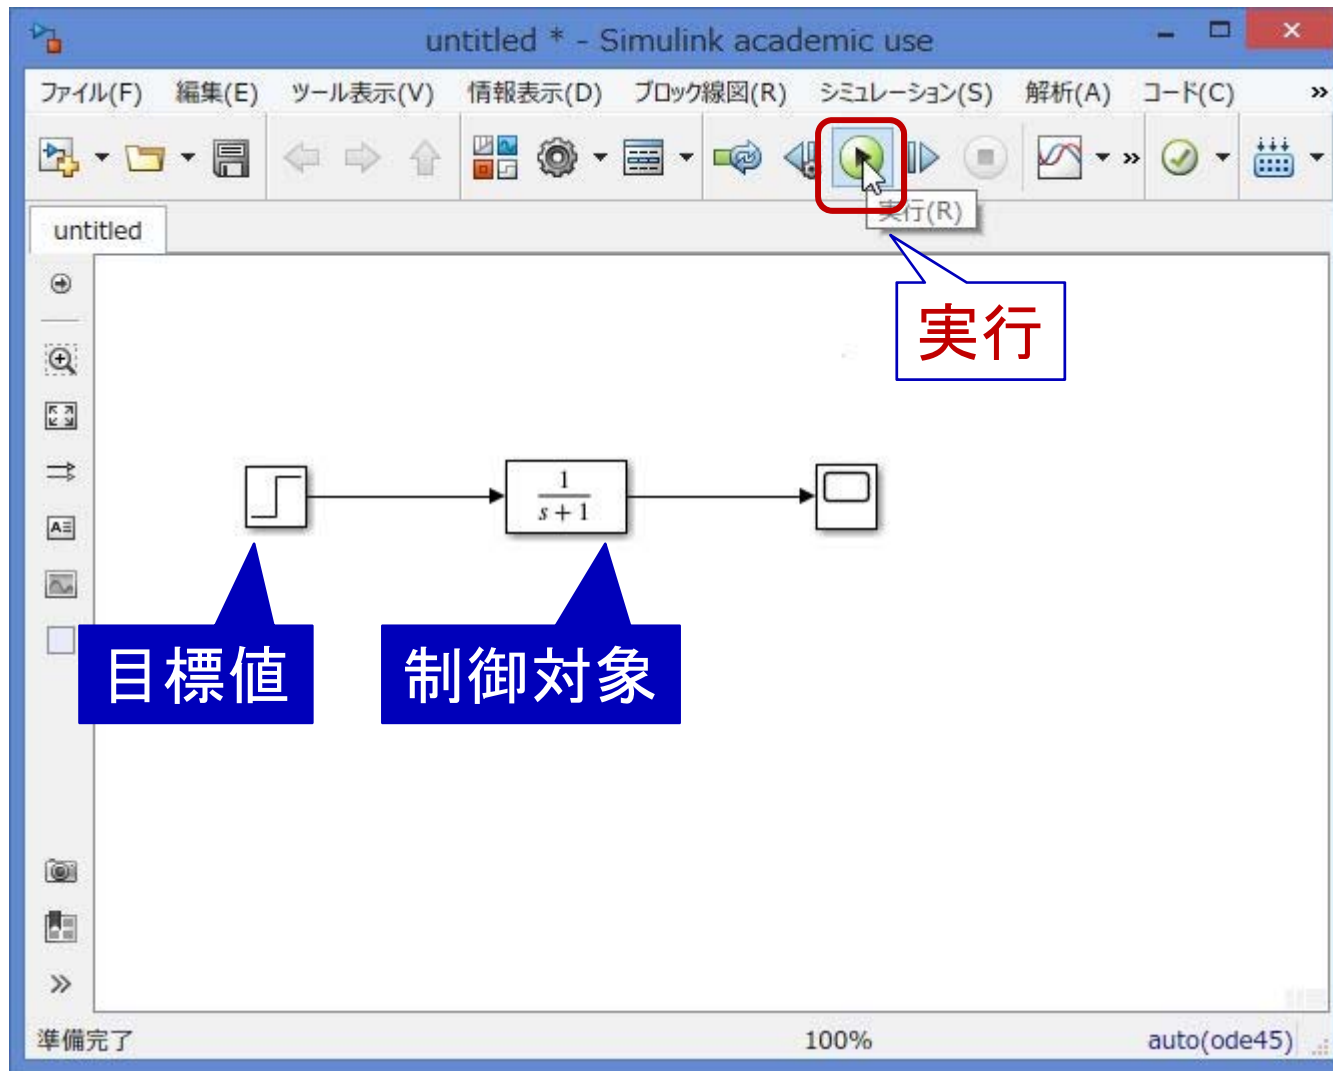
untitled * - Simulink academic use

ファイル(F) 編集(E) ツール表示(V) 情報表示(D) ブロック線図(R) シミュレーション(S) 解析(A) コード(C) »

実行(R)

untitled

実行

$\frac{1}{s+1}$

目標値

制御対象

準備完了

100%

auto(ode45)